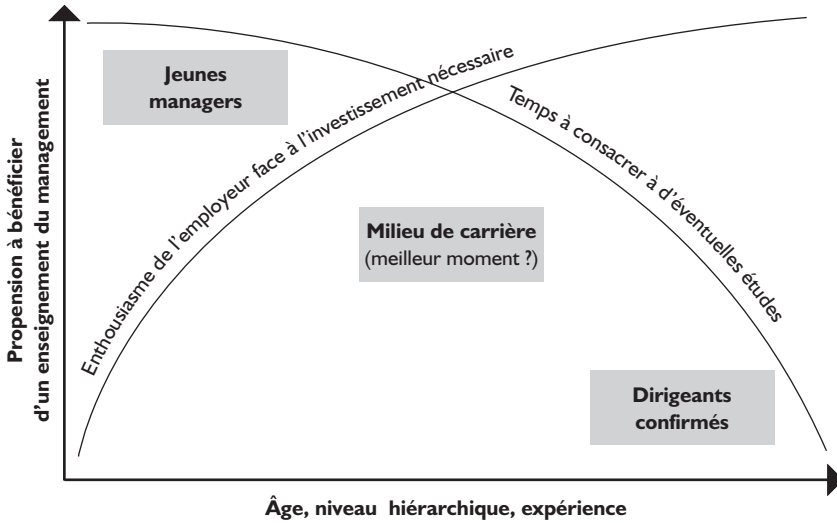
Propension à bénéficier d'un enseignement du management

Jeunes managers

Enthousiasme de l'employeur face à l'investissement nécessaire

Temps à consacrer à d'éventuelles études

Milieu de carrière
(meilleur moment ?)

Dirigeants confirmés

Âge, niveau hiérarchique, expérience